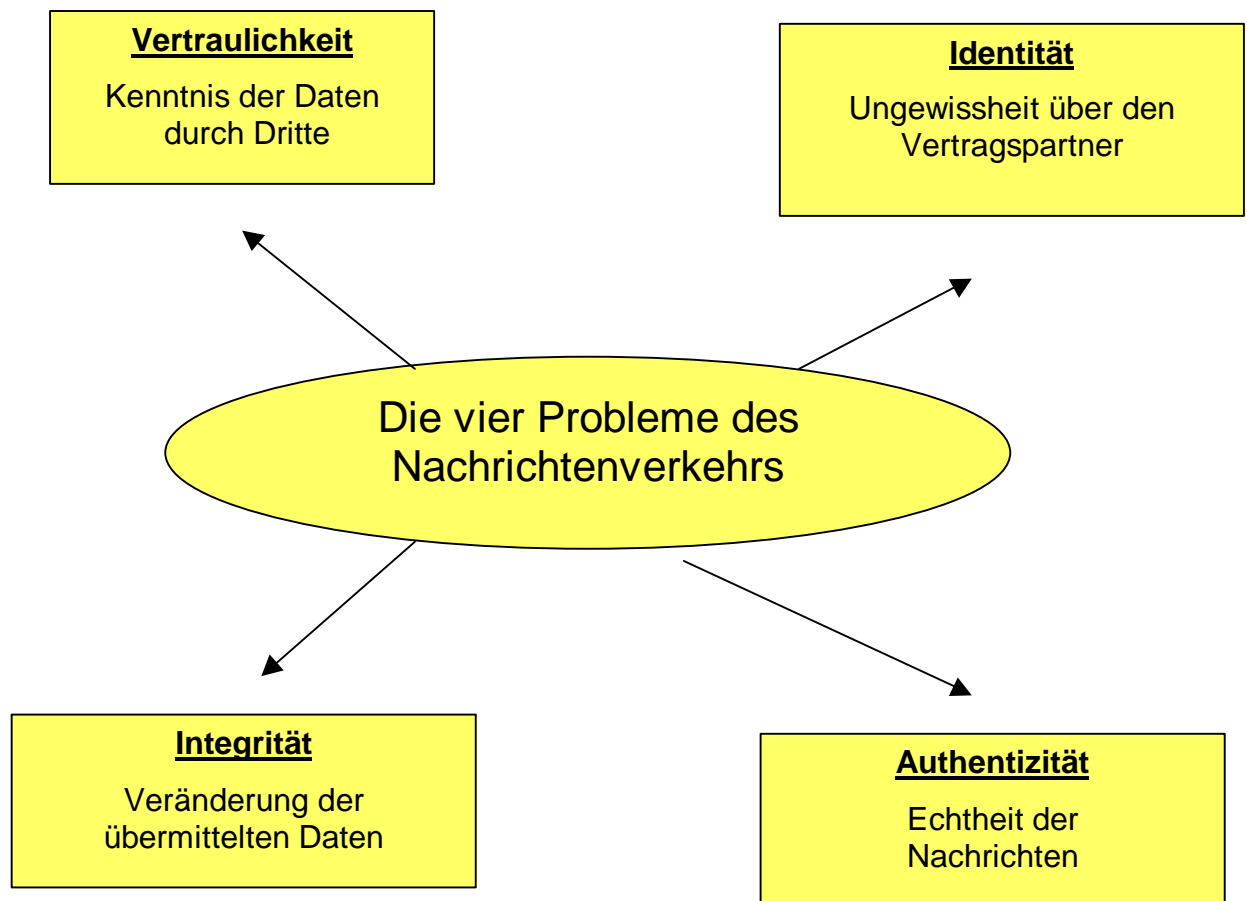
**Vertraulichkeit**

Kenntnis der Daten durch Dritte

**Identität**

Ungewissheit über den Vertragspartner

Die vier Probleme des Nachrichtenverkehrs

**Integrität**

Veränderung der übermittelten Daten

**Authentizität**

Echtheit der Nachrichten